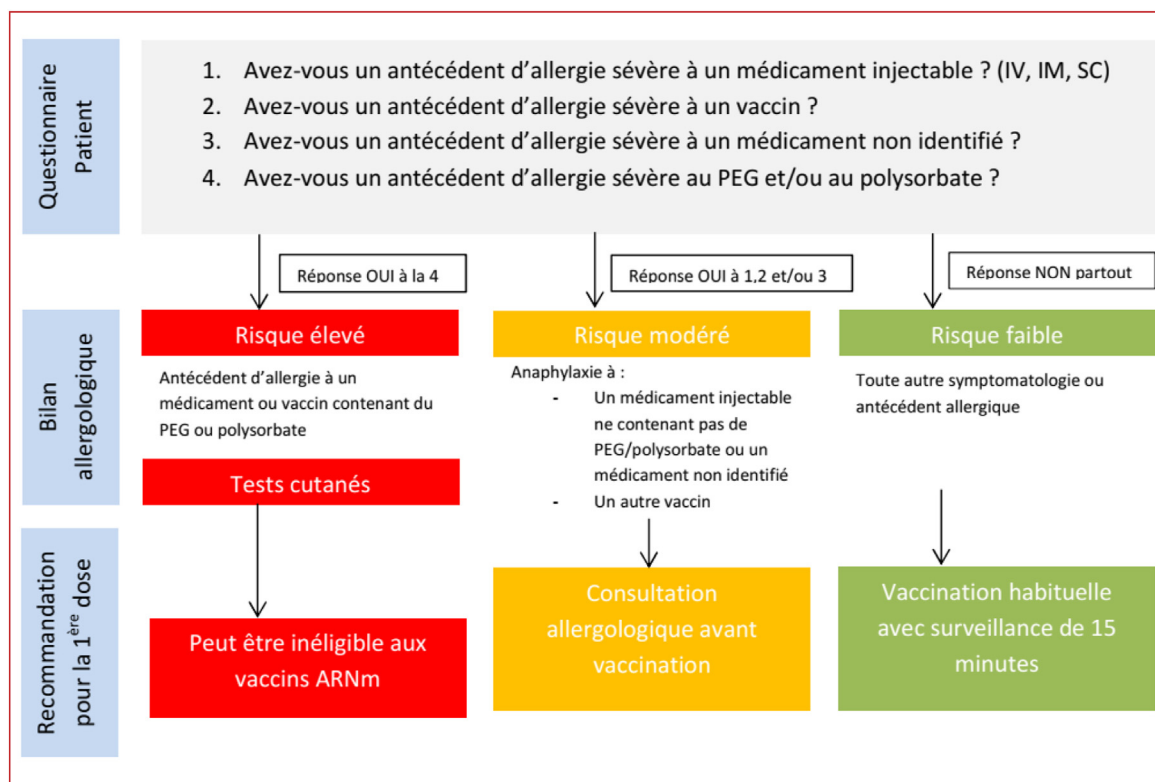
Questionnaire Patient

1. Avez-vous un antécédent d'allergie sévère à un médicament injectable ? (IV, IM, SC)
2. Avez-vous un antécédent d'allergie sévère à un vaccin ?
3. Avez-vous un antécédent d'allergie sévère à un médicament non identifié ?
4. Avez-vous un antécédent d'allergie sévère au PEG et/ou au polysorbate ?

Réponse OUI à la 4

Réponse OUI à 1,2 et/ou 3

Réponse NON partout

Bilan allergologique

Risque élevé

Antécédent d'allergie à un médicament ou vaccin contenant du PEG ou polysorbate

Tests cutanés

Risque modéré

Anaphylaxie à :
- Un médicament injectable ne contenant pas de PEG/polysorbate ou un médicament non identifié
- Un autre vaccin

Risque faible

Toute autre symptomatologie ou antécédent allergique

Recommandation pour la 1$^{ère}$ dose

Peut être inéligible aux vaccins ARNm

Consultation allergologique avant vaccination

Vaccination habituelle avec surveillance de 15 minutes